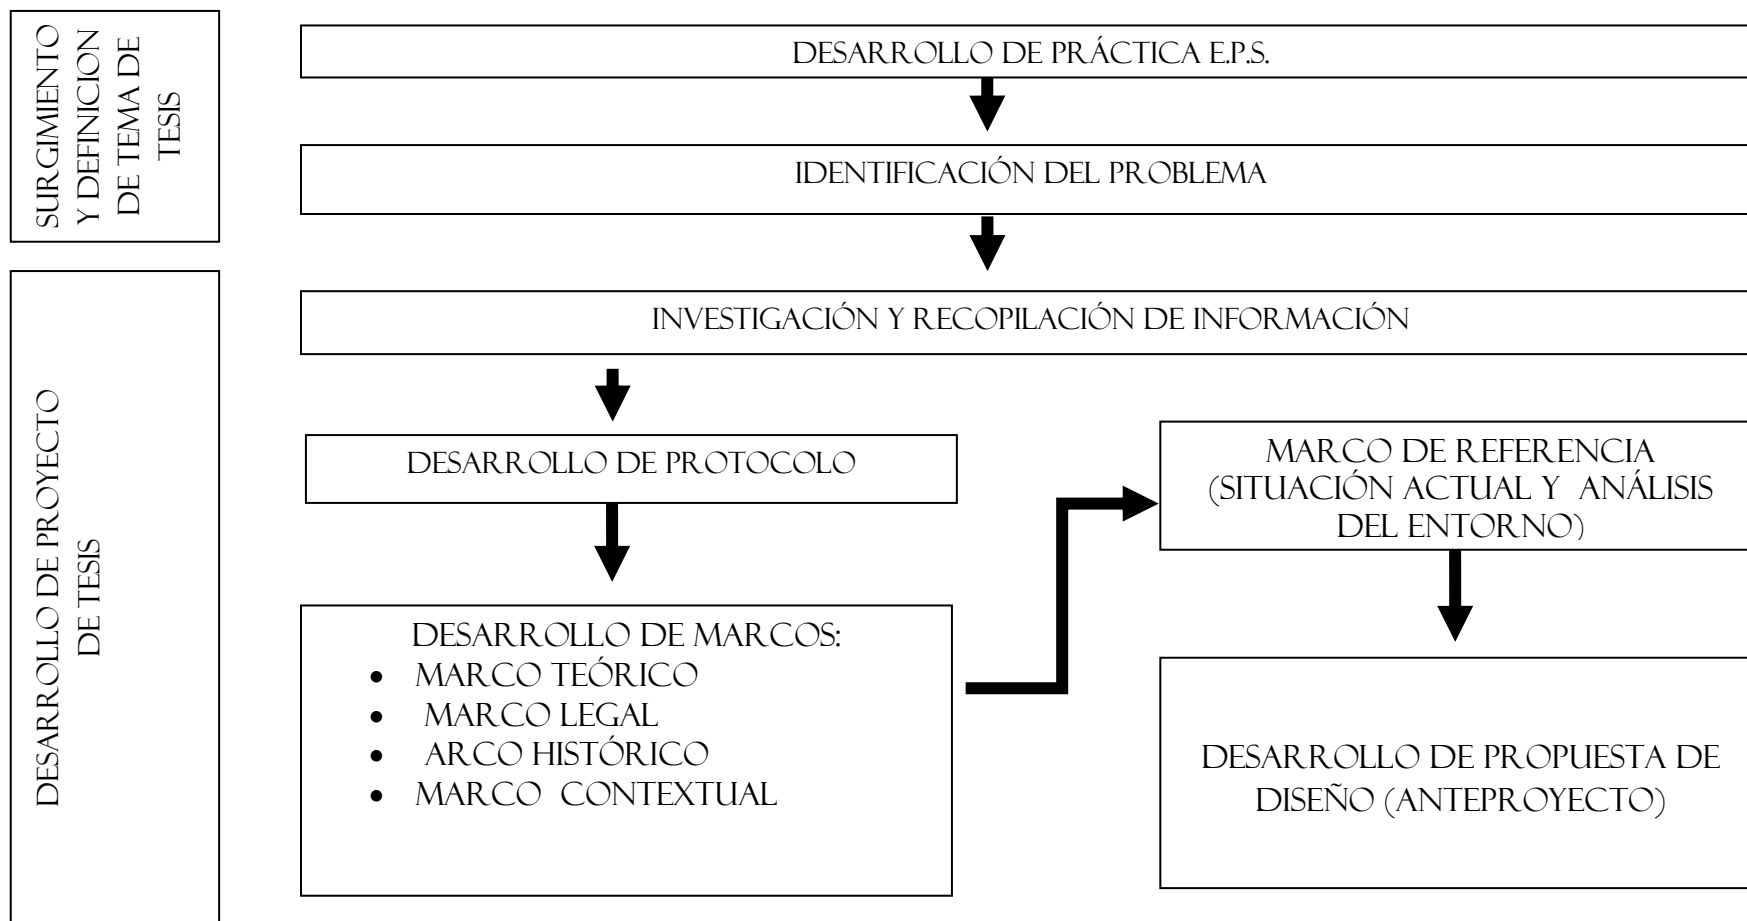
SURGIMIENTO Y DEFINICION DE TEMA DE TESIS

DESARROLLO DE PROYECTO DE TESIS

DESARROLLO DE PRÁCTICA E.P.S.

IDENTIFICACIÓN DEL PROBLEMA

INVESTIGACIÓN Y RECOPILACIÓN DE INFORMACIÓN

DESARROLLO DE PROTOCOLO

DESARROLLO DE MARCOS:
- MARCO TEÓRICO
- MARCO LEGAL
- ARCO HISTÓRICO
- MARCO CONTEXTUAL

MARCO DE REFERENCIA (SITUACIÓN ACTUAL Y ANÁLISIS DEL ENTORNO)

DESARROLLO DE PROPUESTA DE DISEÑO (ANTEPROYECTO)